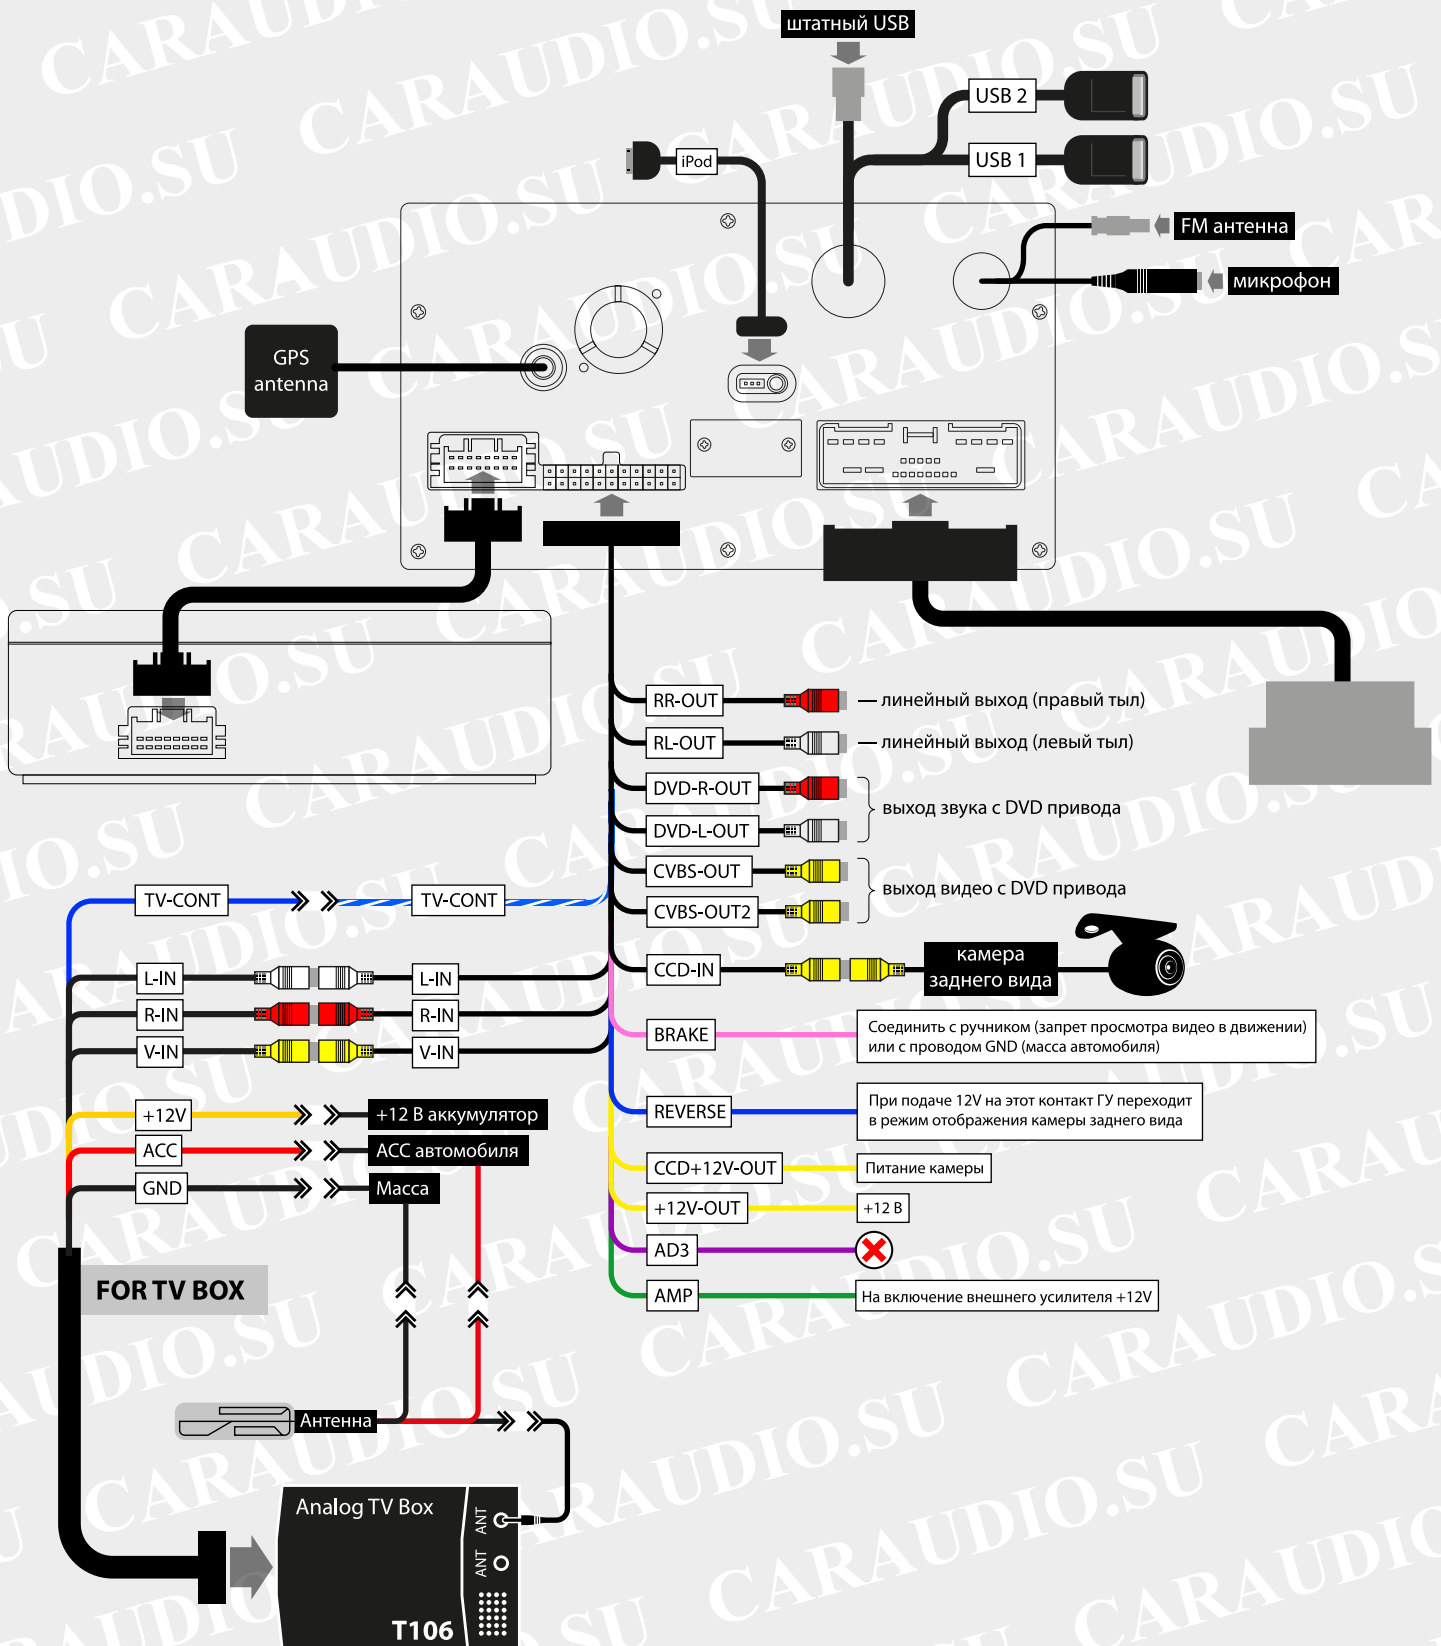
штатный USB
USB 2
USB 1
iPod
FM антенна
микрофон
GPS antenna

RR-OUT — линейный выход (правый тыл)
RL-OUT — линейный выход (левый тыл)
DVD-R-OUT
DVD-L-OUT
выход звука с DVD привода
CVBS-OUT
CVBS-OUT2
выход видео с DVD привода
CCD-IN
камера заднего вида
BRAKE
Соединить с ручником (запрет просмотра видео в движении) или с проводом GND (масса автомобиля)
REVERSE
При подаче 12V на этот контакт ГУ переходит в режим отображения камеры заднего вида
CCD+12V-OUT
Питание камеры
+12V-OUT
+12 В
AD3
AMP
На включение внешнего усилителя +12V

TV-CONT
TV-CONT
L-IN
L-IN
R-IN
R-IN
V-IN
V-IN
+12V
+12 В аккумулятор
ACC
АСС автомобиля
GND
Масса
FOR TV BOX
Антенна
Analog TV Box
ANT
ANT
T106

CARAUDIO.SU